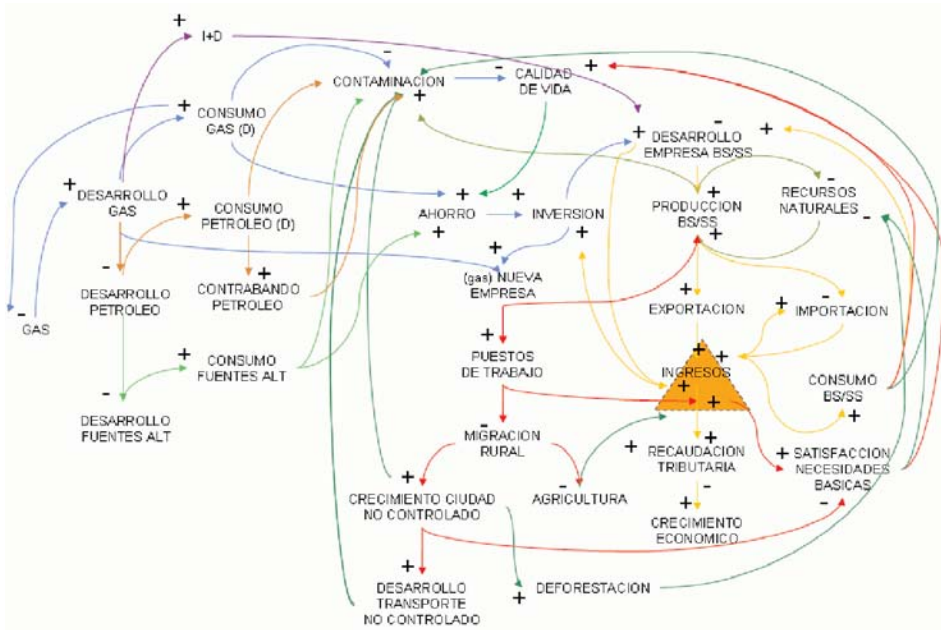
+ I+D

+ CONSUMO GAS (D)

- CONTAMINACION +

- CALIDAD DE VIDA

+

+ DESARROLLO EMPRESA BS/SS -

+

+ DESARROLLO GAS

+ CONSUMO PETROLEO (D)

+ AHORRO +

+ INVERSION

+ PRODUCCION BS/SS +

- RECURSOS NATURALES -

- GAS

- DESARROLLO PETROLEO

+ CONTRABANDO PETROLEO

+ (gas) NUEVA EMPRESA

+ EXPORTACION

+ - IMPORTACION

+ CONSUMO FUENTES ALT

+ PUESTOS DE TRABAJO

+ INGRESOS + +

CONSUMO BS/SS +

- DESARROLLO FUENTES ALT

- MIGRACION RURAL

+ RECAUDACION TRIBUTARIA +

+ SATISFACCION NECESIDADES BASICAS -

+ CRECIMIENTO CIUDAD NO CONTROLADO

AGRICULTURA

+ - CRECIMIENTO ECONOMICO

+ DESARROLLO TRANSPORTE NO CONTROLADO

+ DEFORESTACION